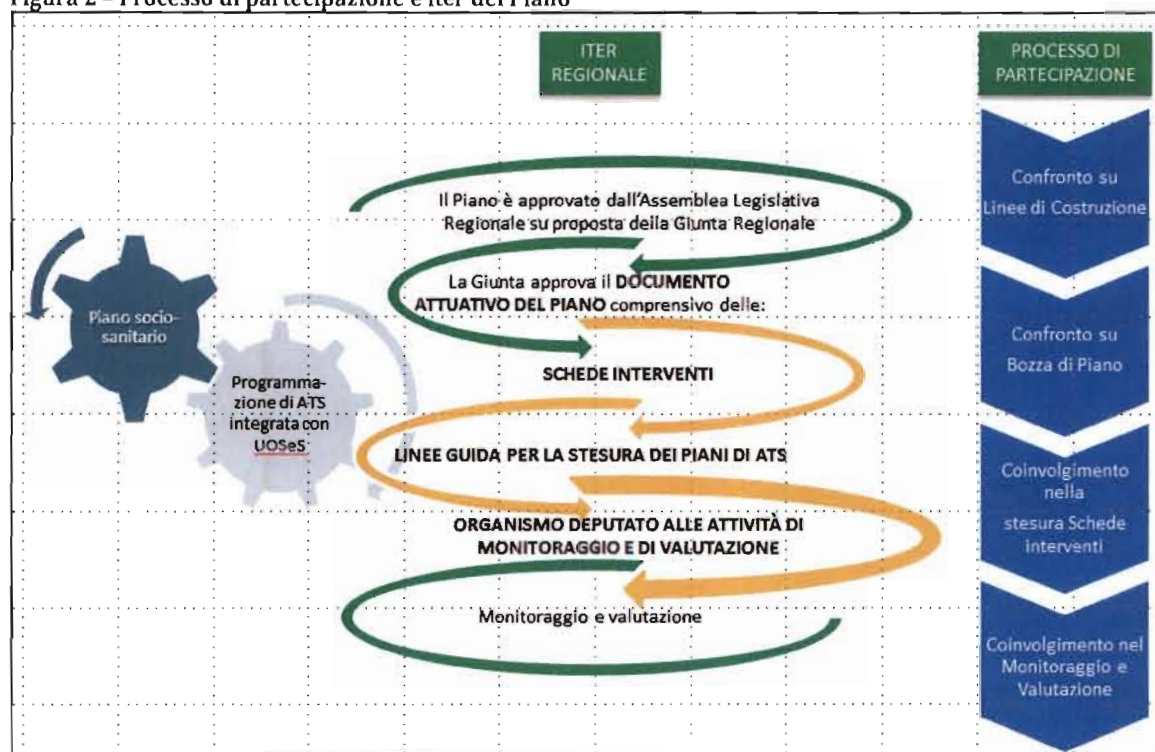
Figura 2 – Processo di partecipazione e iter del Piano

ITER REGIONALE

PROCESSO DI PARTECIPAZIONE

Confronto su Linee di Costruzione

Confronto su Bozza di Piano

Coinvolgimento nella stesura Schede interventi

Coinvolgimento nel Monitoraggio e Valutazione

Piano socio-sanitario

Programmazione di ATS integrata con UOSeS

Il Piano è approvato dall'Assemblea Legislativa Regionale su proposta della Giunta Regionale

La Giunta approva il DOCUMENTO ATTUATIVO DEL PIANO comprensivo delle:

SCHEDE INTERVENTI

LINEE GUIDA PER LA STESURA DEI PIANI DI ATS

ORGANISMO DEPUTATO ALLE ATTIVITÀ DI MONITORAGGIO E DI VALUTAZIONE

Monitoraggio e valutazione